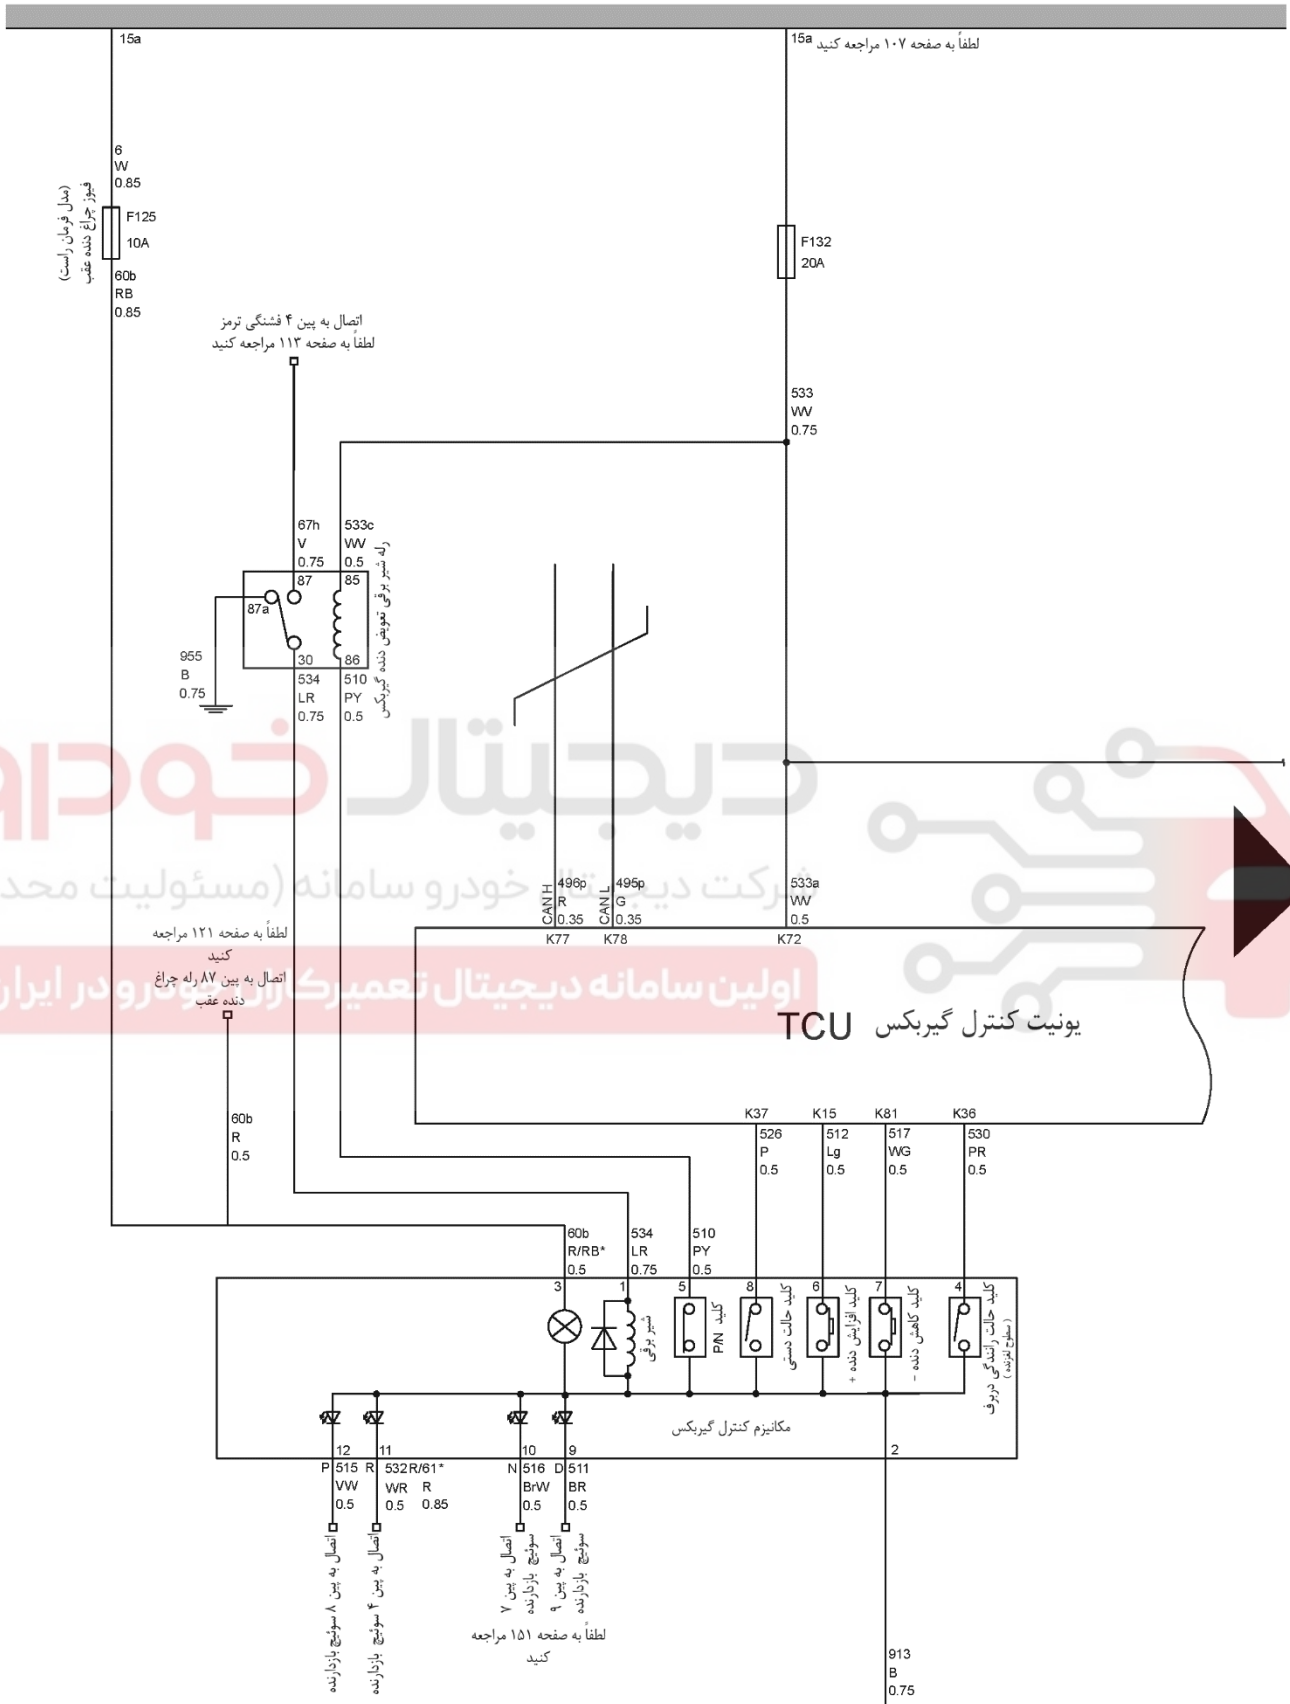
15a

15a لطفاً به صفحه ۱۰۷ مراجعه کنید

6
W
0.85

(مدل فرمان راست)
فیوز چراغ دنده عقب

F125
10A

60b
RB
0.85

F132
20A

اتصال به پین ۴ فشنگی ترمز
لطفاً به صفحه ۱۱۳ مراجعه کنید

533
WV
0.75

67h
V
0.75

533c
WV
0.5

رله شیر برقی تعویض دنده گیربکس

87
85
87a
30
86

955
B
0.75

534
LR
0.75

510
PY
0.5

CAN H
496p
R
0.35

CAN L
495p
G
0.35

533a
WV
0.5

K77
K78
K72

لطفاً به صفحه ۱۲۱ مراجعه کنید
اتصال به پین ۸۷ رله چراغ دنده عقب

TCU یونیت کنترل گیربکس

K37
K15
K81
K36

526
P
0.5

512
Lg
0.5

517
WG
0.5

530
PR
0.5

60b
R
0.5

60b
R/RB*
0.5

534
LR
0.75

510
PY
0.5

3
1
5
8
6
7
4

شیر برقی
کلید P/N
کلید حالت دستی
کلید افزایش دنده +
کلید کاهش دنده -
کلید حالت رانندگی دربرف (سطوح لغزنده)

مکانیزم کنترل گیربکس

12
11
10
9
2

P 515
VW
0.5

R 532R/61*
WR
0.5

R
0.85

N 516
BrW
0.5

D 511
BR
0.5

اتصال به پین ۸ سوئیچ بازدارنده
اتصال به پین ۴ سوئیچ بازدارنده
اتصال به پین ۷ سوئیچ بازدارنده
اتصال به پین ۹ سوئیچ بازدارنده
لطفاً به صفحه ۱۵۱ مراجعه کنید

913
B
0.75

دیجیتال خودرو
شرکت دیجیتال خودرو سامانه (مسئولیت محدود)
اولین سامانه دیجیتال تعمیرکاران خودرو در ایران